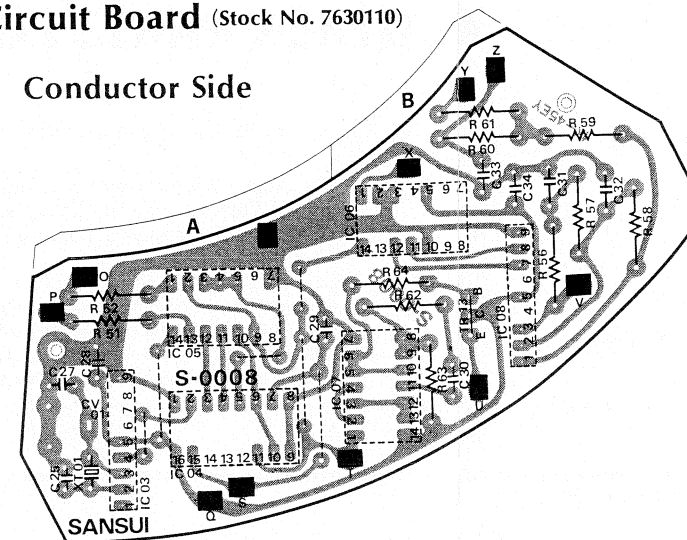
Circuit Board (Stock No. 7630110)

Conductor Side

B

A

Z

Y

X

R 61

R 59

R 60

C 33

C 34

C 31

C 32

R 57

R 58

R 56

IC 06

14 13 12 11 10 9 8

1 2 3 4 5 6 7

IC 08

R 64

R 62

R 63

C 30

O

P

R 52

R 51

C 29

IC 05

14 13 12 11 10 9 8

S-0008

IC 07

14 13 12 11 10 9 8

C 27

C 28

CV

IC 03

16 15 14 13 12 11 10 9

IC 04

C 25

XT 01

Q

S

SANSUI